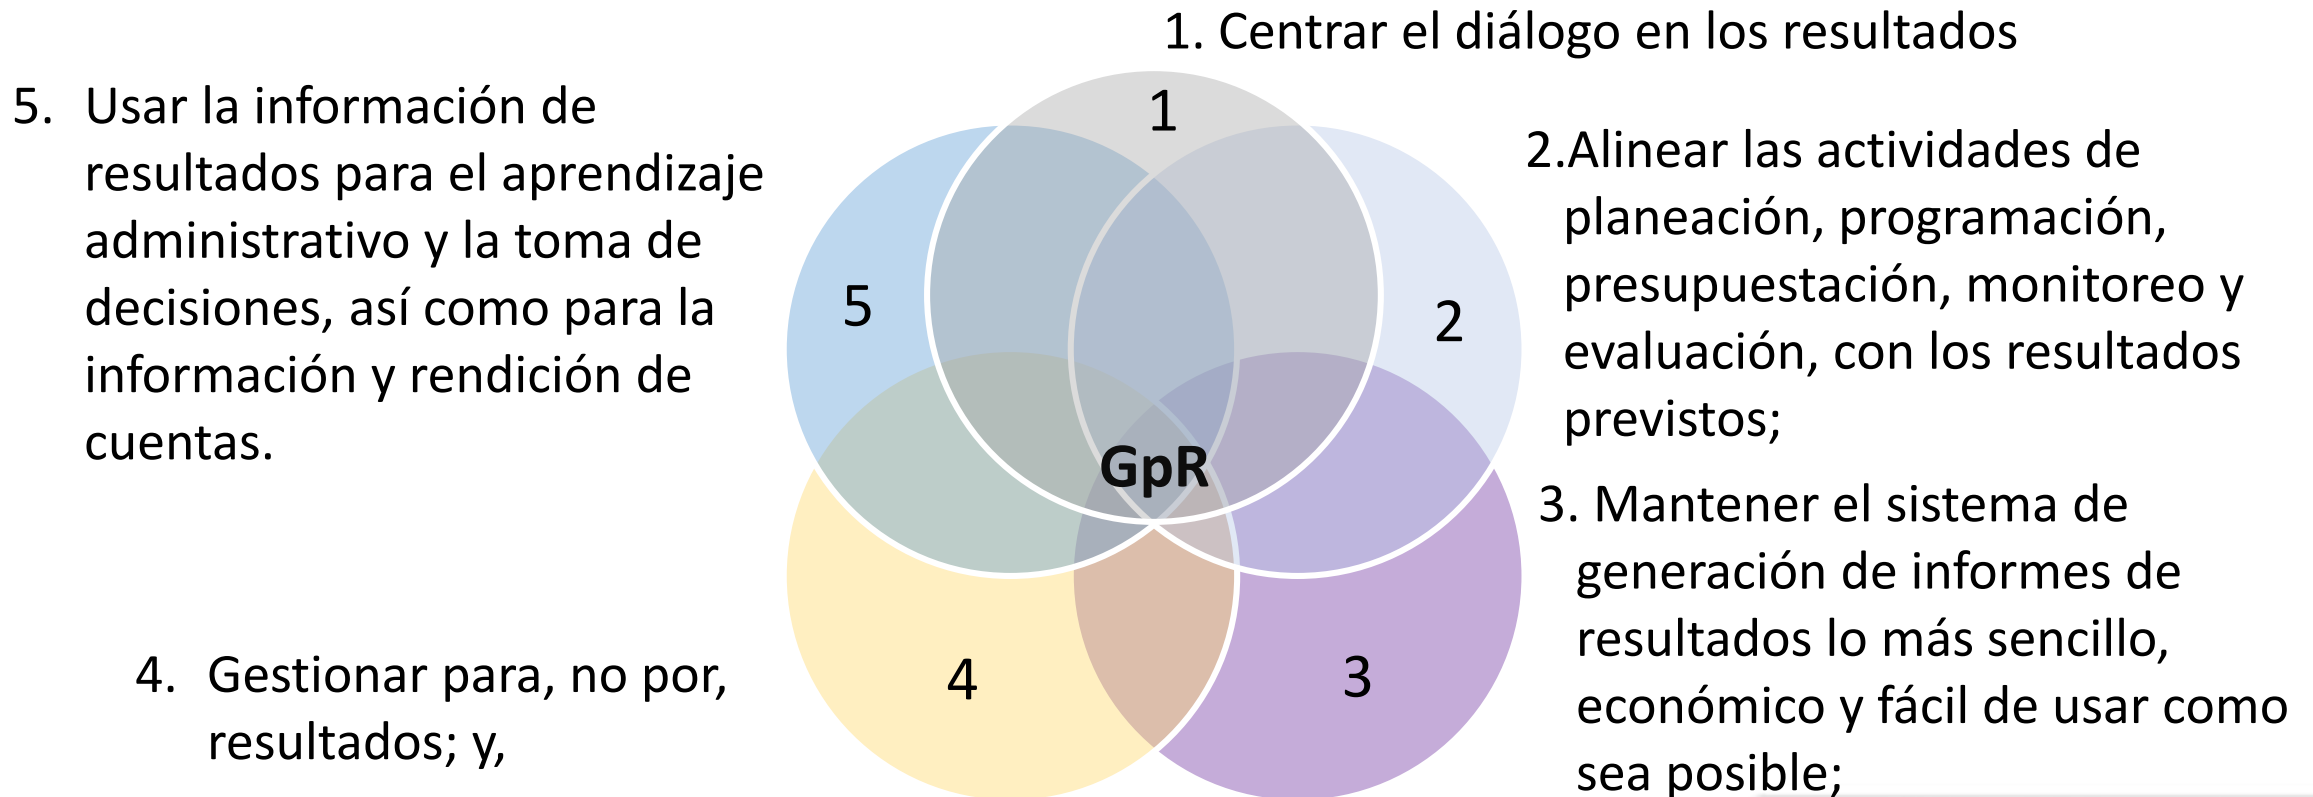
1. Centrar el diálogo en los resultados

5. Usar la información de resultados para el aprendizaje administrativo y la toma de decisiones, así como para la información y rendición de cuentas.

1

5

2

GpR

4

3

2.Alinear las actividades de planeación, programación, presupuestación, monitoreo y evaluación, con los resultados previstos;

3. Mantener el sistema de generación de informes de resultados lo más sencillo, económico y fácil de usar como sea posible;

4. Gestionar para, no por, resultados; y,